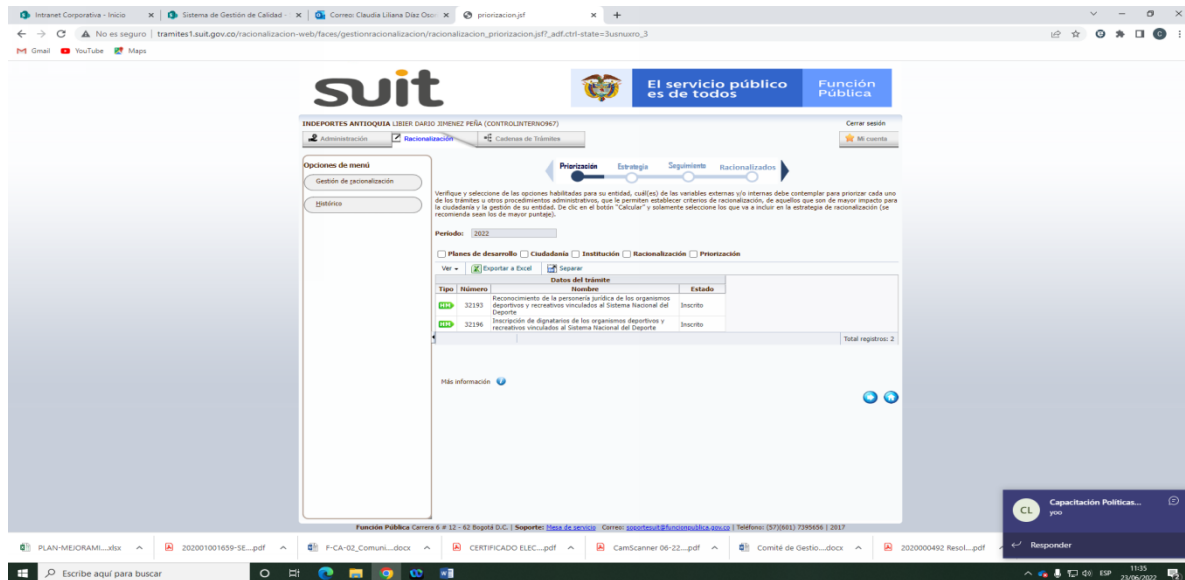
Intranet Corporativa - Inicio | Sistema de Gestión de Calidad - | Correo: Claudia Liliana Díaz Osc | priorizacion.jsf | +

No es seguro | tramites1.suit.gov.co/racionalizacion-web/faces/gestionracionalizacion/racionalizacion_priorizacion.jsf?_adf.ctrl-state=3usnuxro_3

Gmail YouTube Maps

suit

El servicio público es de todos

Función Pública

INDEPORTES ANTIOQUIA LIBIER DARIO JIMENEZ PEÑA (CONTROLINTERNO967)

Cerrar sesión

Administración | Racionalización | Cadenas de Trámites

Mi cuenta

Opciones de menú

Gestión de racionalización

Histórico

Priorización Estrategia Seguimiento Racionalizados

Verifique y seleccione de las opciones habilitadas para su entidad, cuál(es) de las variables externas y/o internas debe contemplar para priorizar cada uno de los trámites u otros procedimientos administrativos, que le permiten establecer criterios de racionalización, de aquellos que son de mayor impacto para la ciudadanía y la gestión de su entidad. De clic en el botón "Calcular" y solamente seleccione los que va a incluir en la estrategia de racionalización (se recomienda sean los de mayor puntaje).

Periodo: 2022

Planes de desarrollo | Ciudadanía | Institución | Racionalización | Priorización

Ver | Exportar a Excel | Separar

| Datos del trámite | | | |
|---|---|---|---|
| Tipo | Número | Nombre | Estado |
| | 32193 | Reconocimiento de la personería jurídica de los organismos deportivos y recreativos vinculados al Sistema Nacional del Deporte | Inscrito |
| | 32196 | Inscripción de dignatarios de los organismos deportivos y recreativos vinculados al Sistema Nacional del Deporte | Inscrito |

Total registros: 2

Más información

Función Pública Carrera 6 # 12 - 62 Bogotá D.C. | Soporte: Mesa de servicio Correo: soportesuit@funcionpublica.gov.co | Teléfono: (57)(601) 7395656 | 2017

CL Capacitación Políticas... yoo

Responder

PLAN-MEJORAMI....xlsx | 202001001659-SE....pdf | F-CA-02_Comuni....docx | CERTIFICADO ELEC....pdf | CamScanner 06-22....pdf | Comité de Gestio....docx | 2020000492 Resol....pdf

Escribe aquí para buscar

ESP 11:35 23/06/2022